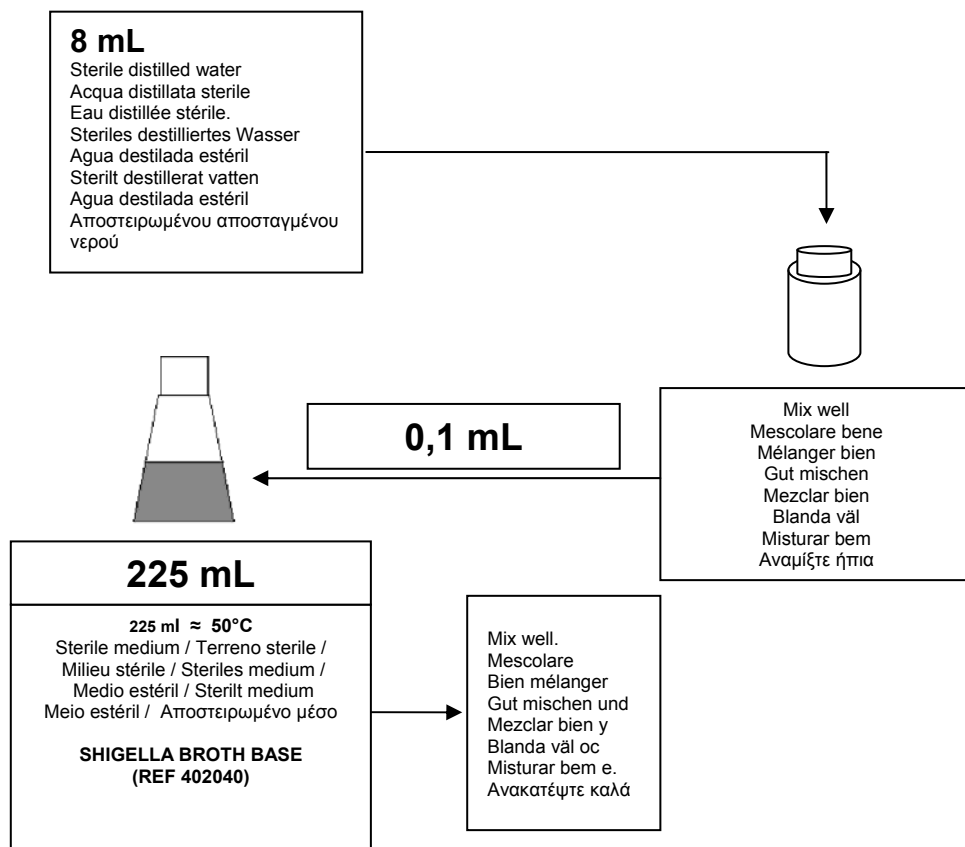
8 mL
Sterile distilled water
Acqua distillata sterile
Eau distillée stérile.
Steriles destilliertes Wasser
Agua destilada estéril
Sterilt destillerat vatten
Agua destilada estéril
Αποστειρωμένου αποσταγμένου νερού

Mix well
Mescolare bene
Mélanger bien
Gut mischen
Mezclar bien
Blanda väl
Misturar bem
Αναμίξτε ήπια

0,1 mL

225 mL

225 ml ≈ 50°C
Sterile medium / Terreno sterile / Milieu stérile / Steriles medium / Medio estéril / Sterilt medium
Meio estéril / Αποστειρωμένο μέσο

SHIGELLA BROTH BASE
(REF 402040)

Mix well.
Mescolare
Bien mélanger
Gut mischen und
Mezclar bien y
Blanda väl oc
Misturar bem e.
Ανακατέψτε καλά